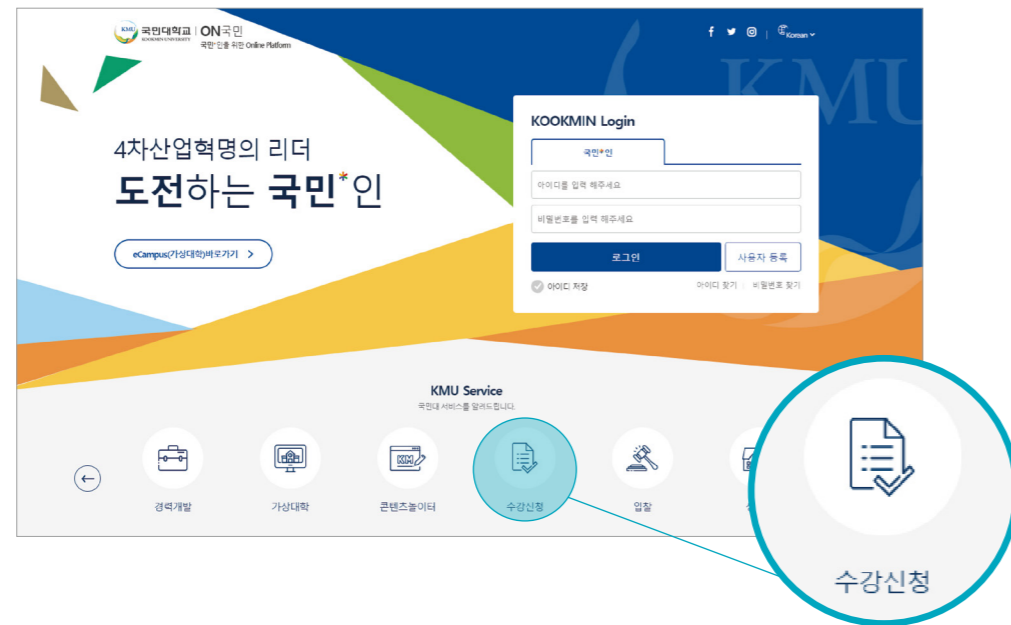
KMU 국민대학교 KOOKMIN UNIVERSITY | ON국민
국민*인을 위한 Online Platform

Korean

KMU

4차산업혁명의 리더
도전하는 국민*인

eCampus(가상대학)바로가기 >

KOOKMIN Login

국민*인

아이디를 입력 해주세요

비밀번호를 입력 해주세요

로그인

사용자 등록

아이디 저장

아이디 찾기 | 비밀번호 찾기

KMU Service
국민대 서비스를 알려드립니다.

경력개발

가상대학

콘텐츠놀이터

수강신청

입찰

수강신청